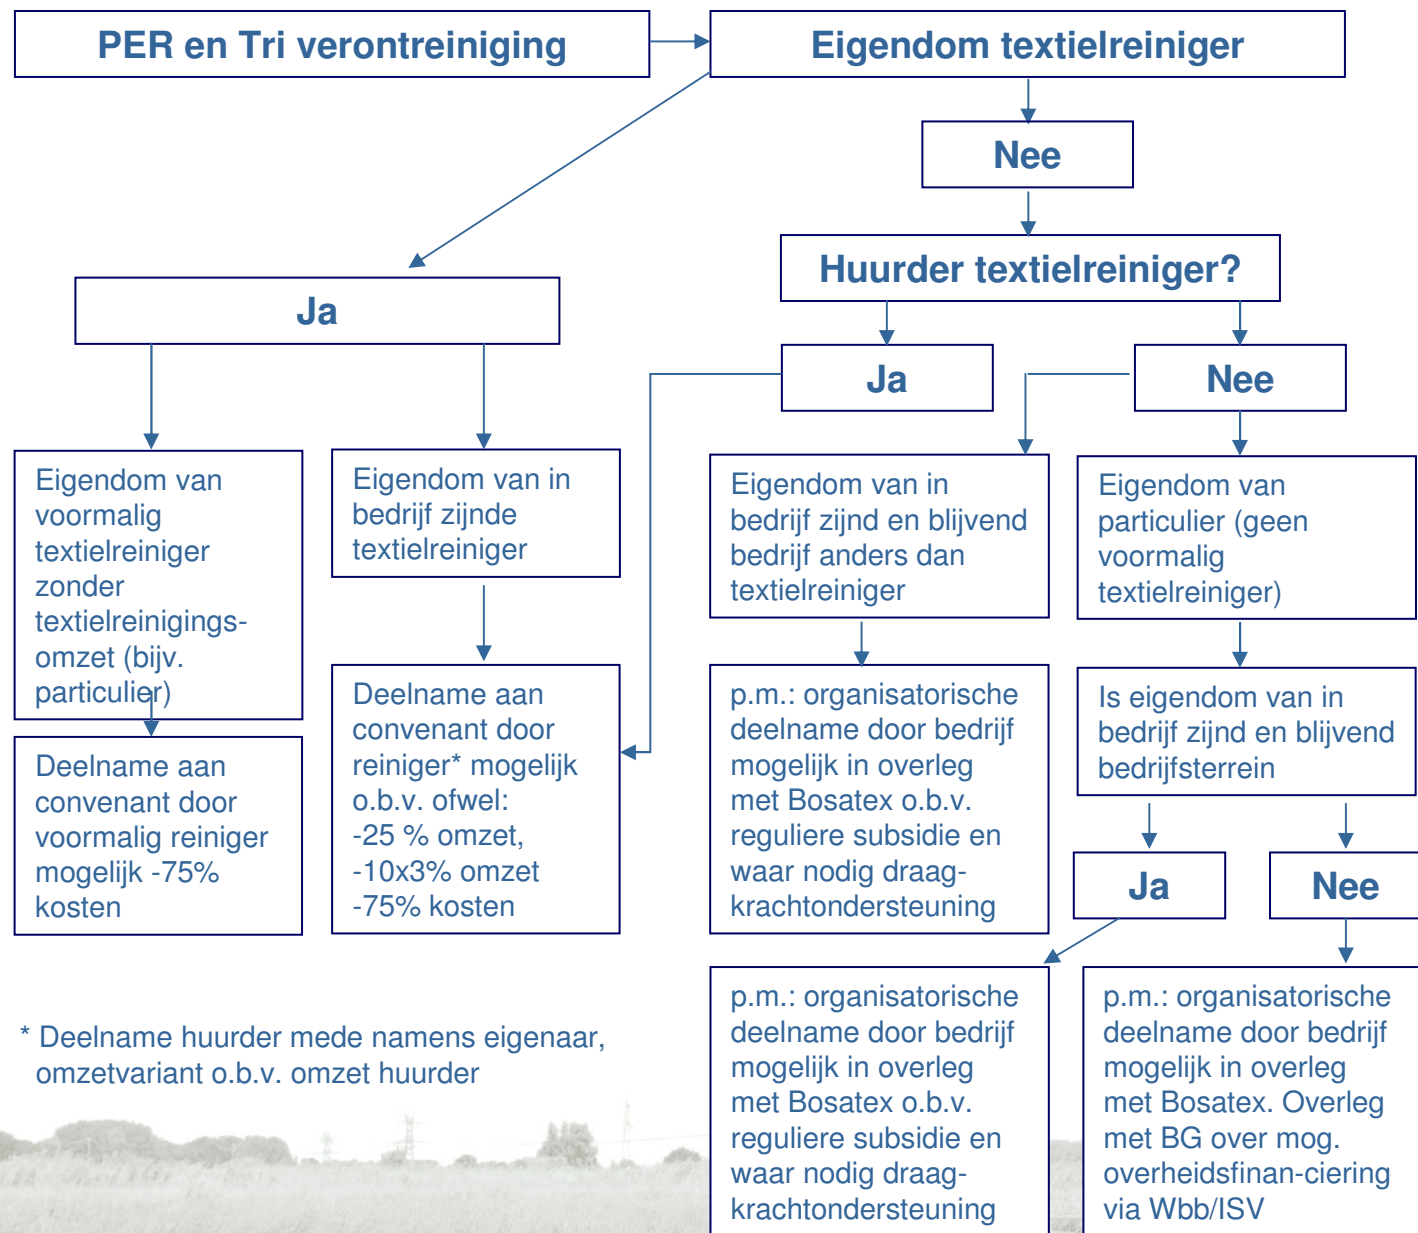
PER en Tri verontreiniging

Eigendom textielreiniger

Nee

Huurder textielreiniger?

Ja

Ja

Nee

Eigendom van voormalig textielreiniger zonder textielreinigingsomzet (bijv. particulier)

Eigendom van in bedrijf zijnde textielreiniger

Eigendom van in bedrijf zijnd en blijvend bedrijf anders dan textielreiniger

Eigendom van particulier (geen voormalig textielreiniger)

Deelname aan convenant door voormalig reiniger mogelijk -75% kosten

Deelname aan convenant door reiniger* mogelijk o.b.v. ofwel:
-25 % omzet,
-10x3% omzet
-75% kosten

p.m.: organisatorische deelname door bedrijf mogelijk in overleg met Bosatex o.b.v. reguliere subsidie en waar nodig draagkrachtondersteuning

Is eigendom van in bedrijf zijnd en blijvend bedrijfsterrein

Ja

Nee

* Deelname huurder mede namens eigenaar, omzetvariant o.b.v. omzet huurder

p.m.: organisatorische deelname door bedrijf mogelijk in overleg met Bosatex o.b.v. reguliere subsidie en waar nodig draagkrachtondersteuning

p.m.: organisatorische deelname door bedrijf mogelijk in overleg met Bosatex. Overleg met BG over mog. overheidsfinan-ciering via Wbb/ISV